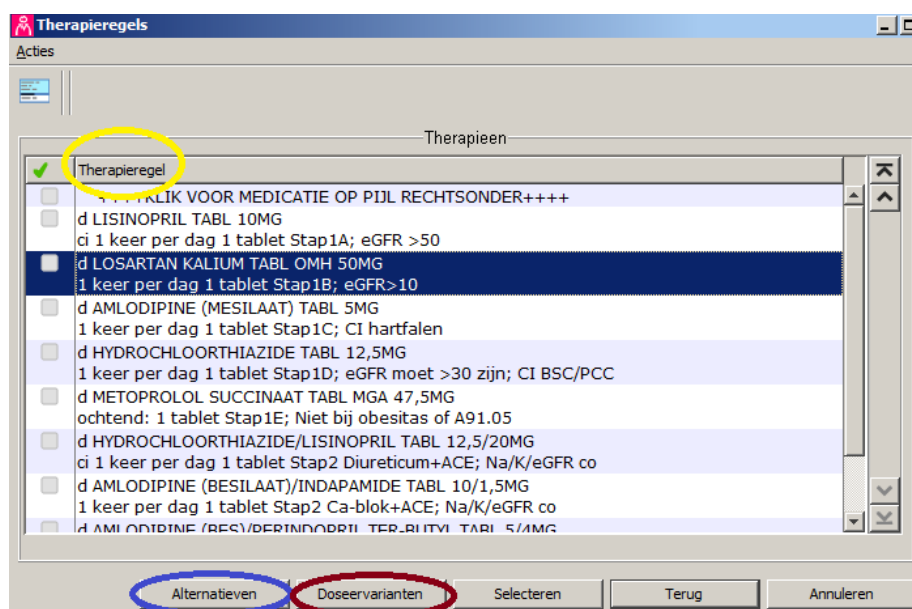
Therapieregels

Acties

Therapieen

Therapieregel

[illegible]KLIK VOOR MEDICATIE OP PIJL RECHTSONDER++++

d LISINOPRIL TABL 10MG
ci 1 keer per dag 1 tablet Stap1A; eGFR >50

d LOSARTAN KALIUM TABL OMH 50MG
1 keer per dag 1 tablet Stap1B; eGFR>10

d AMLODIPINE (MESILAAT) TABL 5MG
1 keer per dag 1 tablet Stap1C; CI hartfalen

d HYDROCHLOORTHIAZIDE TABL 12,5MG
1 keer per dag 1 tablet Stap1D; eGFR moet >30 zijn; CI BSC/PCC

d METOPROLOL SUCCINAAT TABL MGA 47,5MG
ochtend: 1 tablet Stap1E; Niet bij obesitas of A91.05

d HYDROCHLOORTHIAZIDE/LISINOPRIL TABL 12,5/20MG
ci 1 keer per dag 1 tablet Stap2 Diureticum+ACE; Na/K/eGFR co

d AMLODIPINE (BESILAAT)/INDAPAMIDE TABL 10/1,5MG
1 keer per dag 1 tablet Stap2 Ca-blok+ACE; Na/K/eGFR co

d AMLODIPINE (BES)/PERINDOPRIL TER-BUTYL TABL 5/4MG

Alternatieven

Doseervarianten

Selecteren

Terug

Annuleren